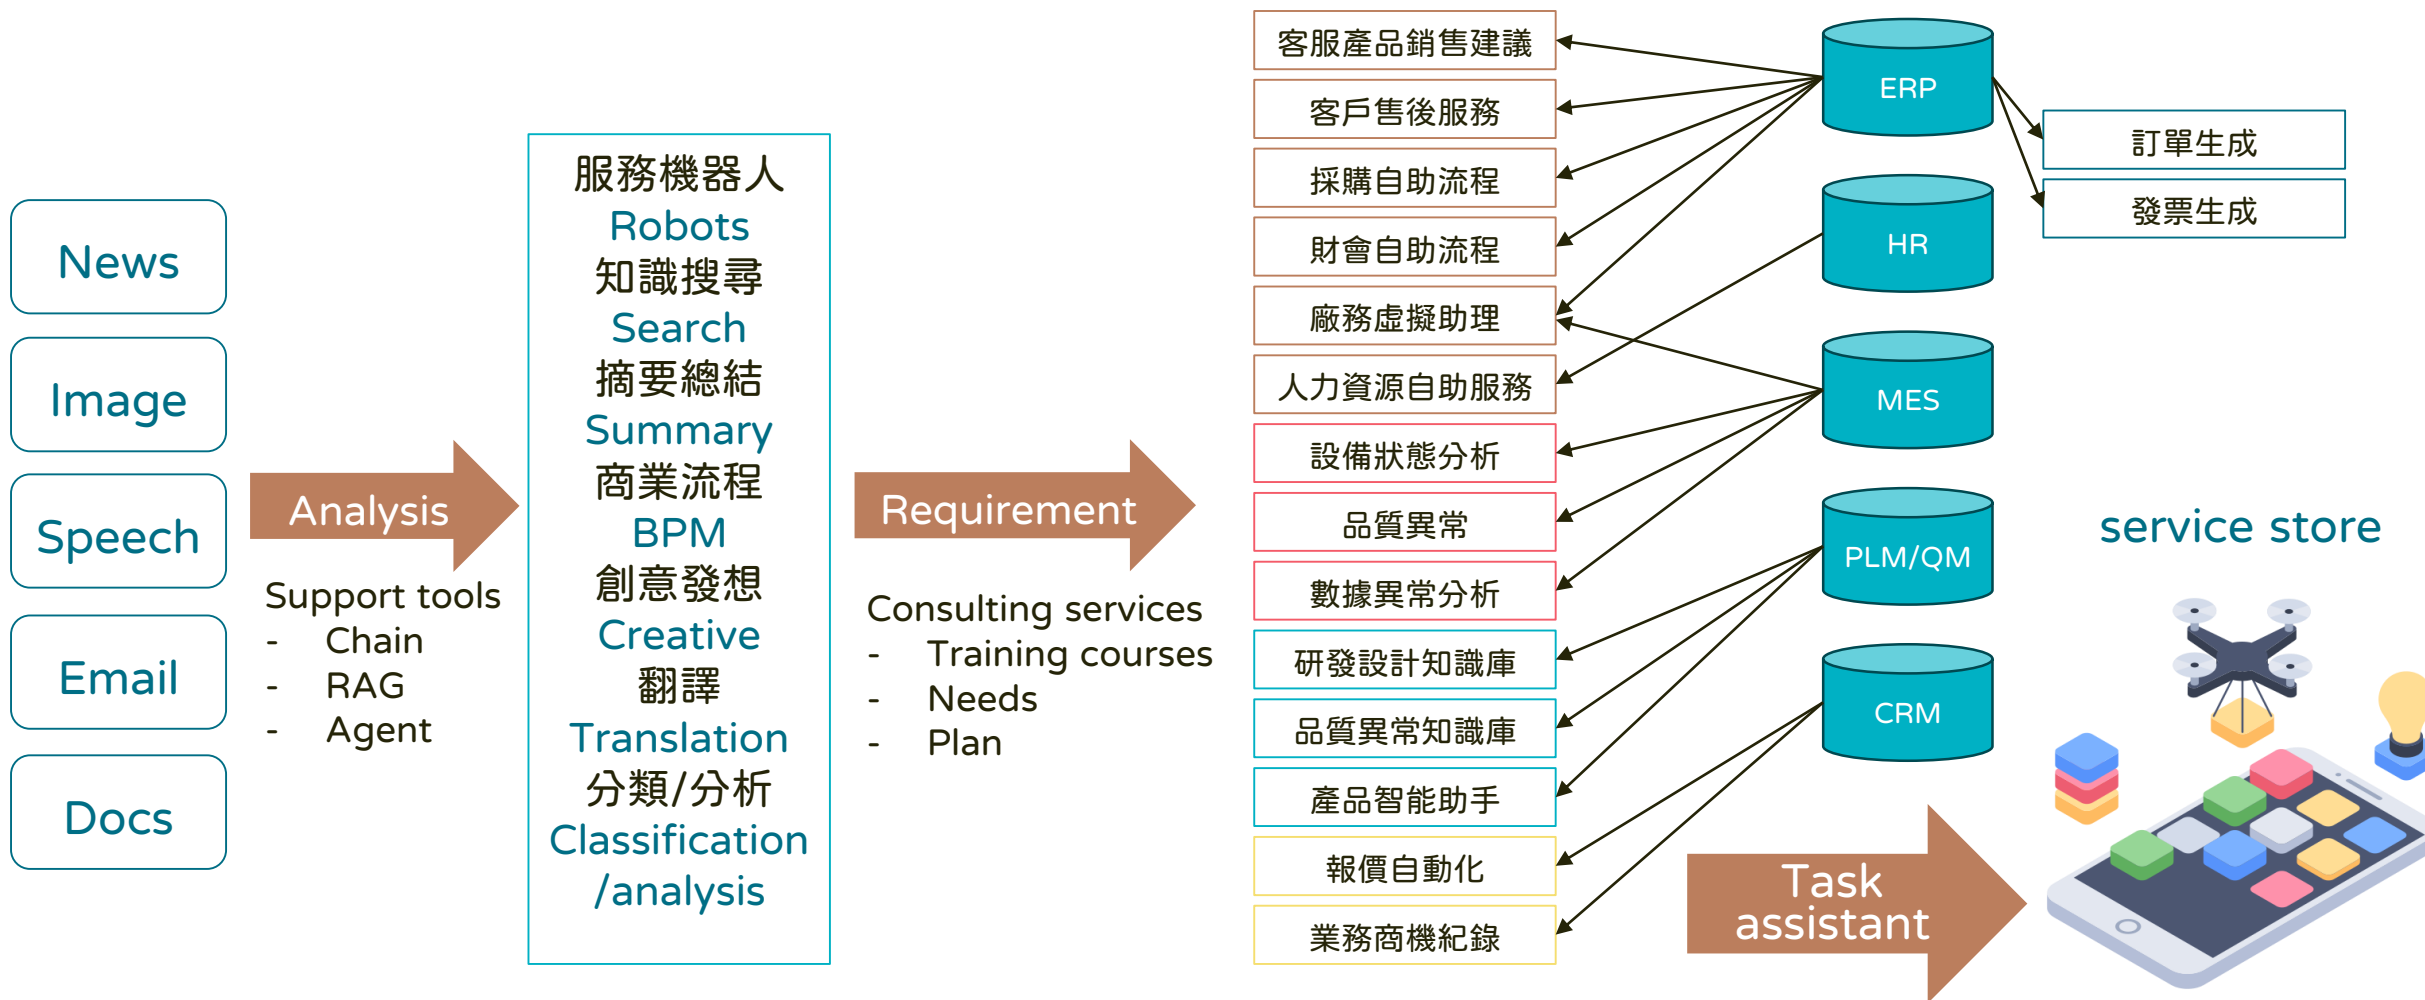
News

Image

Speech

Email

Docs

Analysis

Support tools
- Chain
- RAG
- Agent

服務機器人
Robots
知識搜尋
Search
摘要總結
Summary
商業流程
BPM
創意發想
Creative
翻譯
Translation
分類/分析
Classification /analysis

Requirement

Consulting services
- Training courses
- Needs
- Plan

客服產品銷售建議
客戶售後服務
採購自助流程
財會自助流程
廠務虛擬助理
人力資源自助服務
設備狀態分析
品質異常
數據異常分析
研發設計知識庫
品質異常知識庫
產品智能助手
報價自動化
業務商機紀錄

ERP
HR
MES
PLM/QM
CRM

訂單生成
發票生成

service store

Task assistant